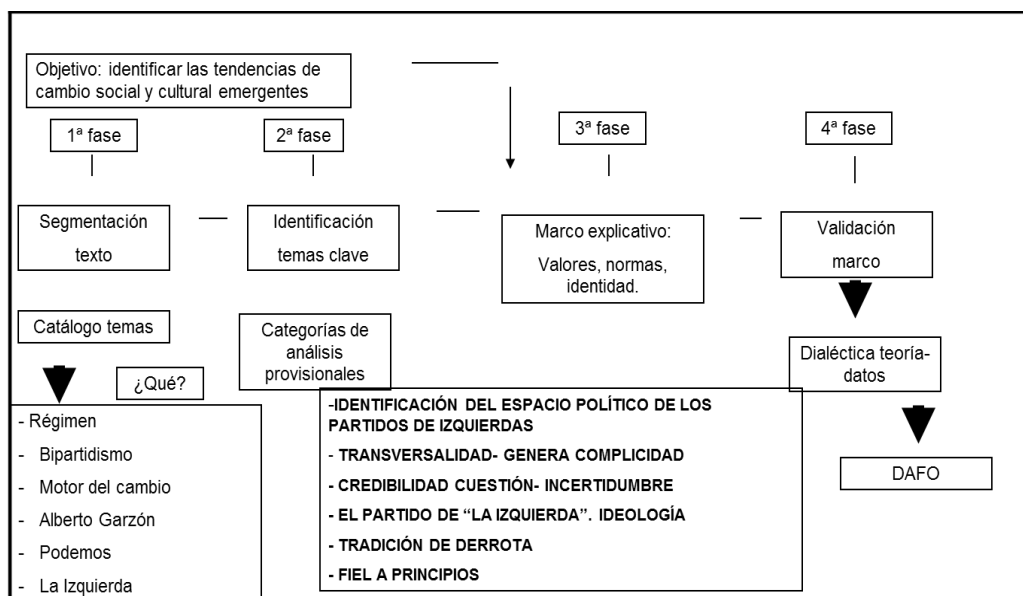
Objetivo: identificar las tendencias de cambio social y cultural emergentes

1ª fase

2ª fase

3ª fase

4ª fase

Segmentación texto

Identificación temas clave

Marco explicativo: Valores, normas, identidad.

Validación marco

Catálogo temas

Categorías de análisis provisionales

Dialéctica teoría-datos

¿Qué?

- Régimen
- Bipartidismo
- Motor del cambio
- Alberto Garzón
- Podemos
- La Izquierda

-IDENTIFICACIÓN DEL ESPACIO POLÍTICO DE LOS PARTIDOS DE IZQUIERDAS
- TRANSVERSALIDAD- GENERA COMPLICIDAD
- CREDIBILIDAD CUESTIÓN- INCERTIDUMBRE
- EL PARTIDO DE "LA IZQUIERDA". IDEOLOGÍA
- TRADICIÓN DE DERROTA
- FIEL A PRINCIPIOS

DAFO